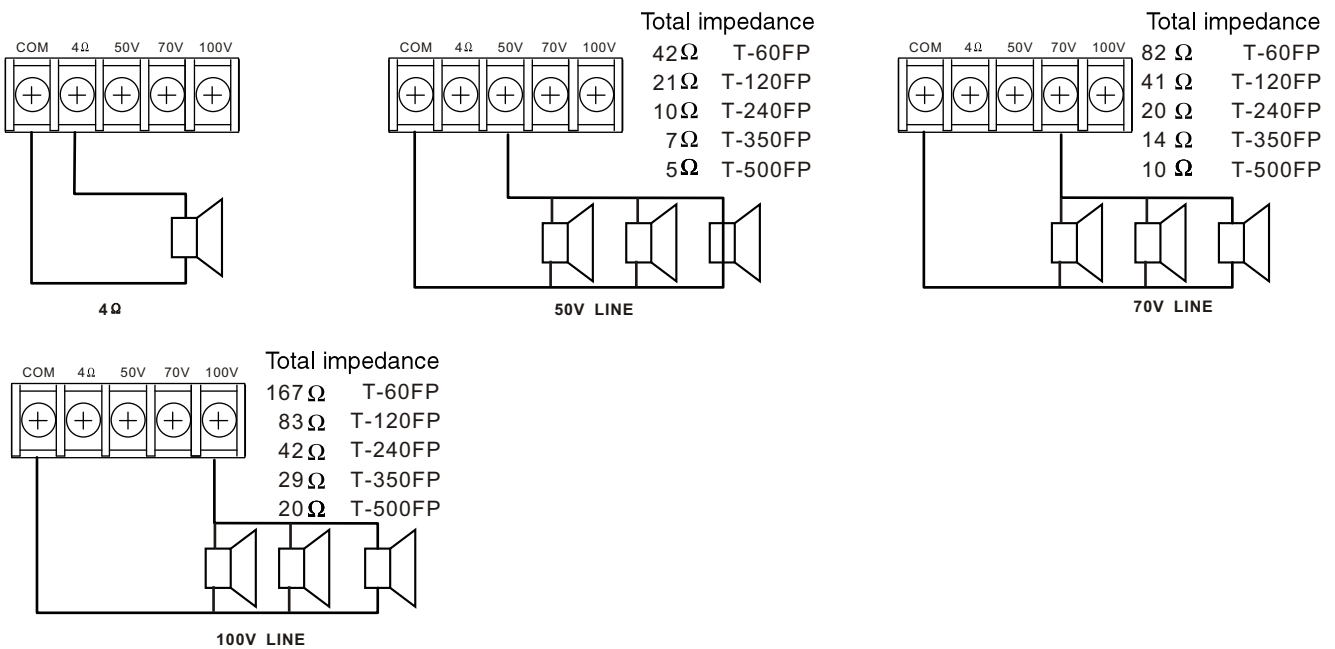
COM 4Ω 50V 70V 100V

4Ω

Total impedance

COM 4Ω 50V 70V 100V

42Ω T-60FP
21Ω T-120FP
10Ω T-240FP
7Ω T-350FP
5Ω T-500FP

50V LINE

Total impedance

COM 4Ω 50V 70V 100V

82 Ω T-60FP
41 Ω T-120FP
20 Ω T-240FP
14 Ω T-350FP
10 Ω T-500FP

70V LINE

Total impedance

COM 4Ω 50V 70V 100V

167Ω T-60FP
83Ω T-120FP
42Ω T-240FP
29Ω T-350FP
20Ω T-500FP

100V LINE